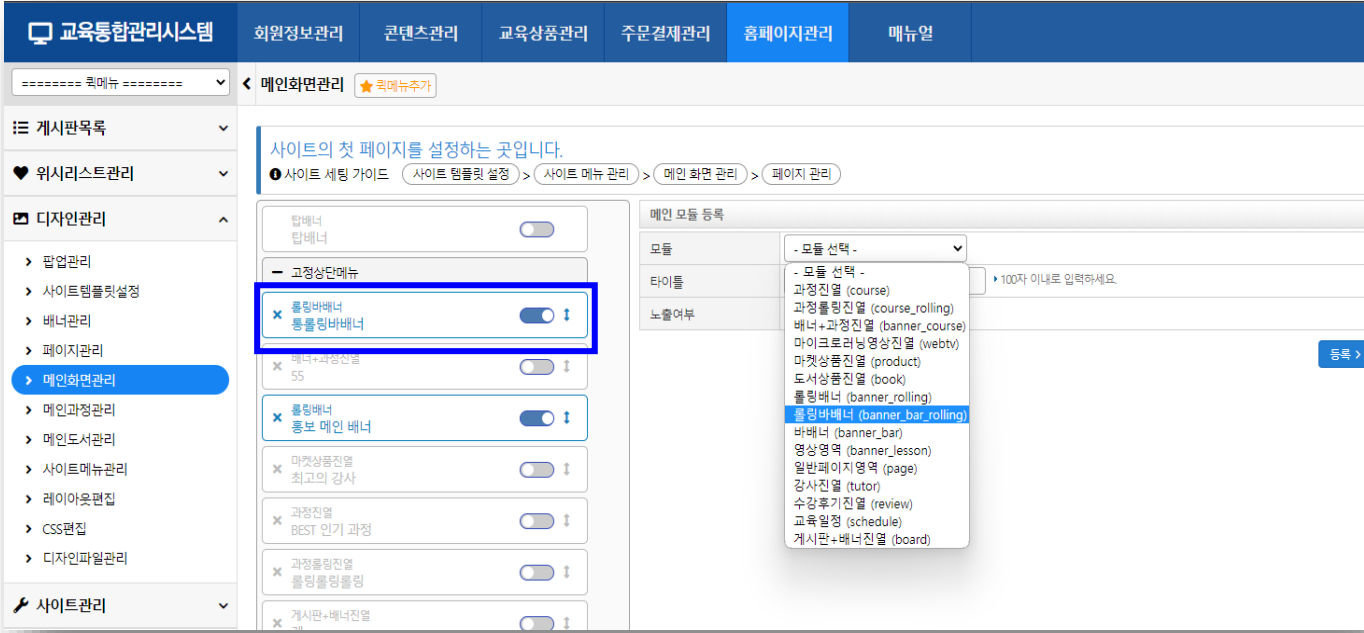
교육통합관리시스템

회원정보관리 콘텐츠관리 교육상품관리 주문결제관리 홈페이지관리 매뉴얼

======== 퀵메뉴 ========

메인화면관리 ★ 퀵메뉴추가

게시판목록
위시리스트관리
디자인관리
팝업관리
사이트템플릿설정
배너관리
페이지관리
메인화면관리
메인과정관리
메인도서관리
사이트메뉴관리
레이아웃편집
CSS편집
디자인파일관리
사이트관리

사이트의 첫 페이지를 설정하는 곳입니다.
사이트 세팅 가이드 사이트 템플릿 설정 > 사이트 메뉴 관리 > 메인 화면 관리 > 페이지 관리

탑배너
탑배너

고정상단메뉴

롤링바배너
롱롤링바배너

배너+과정진열
55

롤링배너
홍보 메인 배너

마켓상품진열
최고의 강사

과정진열
BEST 인기 과정

과정롤링진열
롤링롤링롤링

게시판+배너진열

메인 모듈 등록

모듈 - 모듈 선택 -
타이틀 100자 이내로 입력하세요.
노출여부

- 모듈 선택 -
과정진열 (course)
과정롤링진열 (course_rolling)
배너+과정진열 (banner_course)
마이크로러닝영상진열 (webtv)
마켓상품진열 (product)
도서상품진열 (book)
롤링배너 (banner_rolling)
롤링바배너 (banner_bar_rolling)
바배너 (banner_bar)
영상영역 (banner_lesson)
일반페이지영역 (page)
강사진열 (tutor)
수강후기진열 (review)
교육일정 (schedule)
게시판+배너진열 (board)

등록